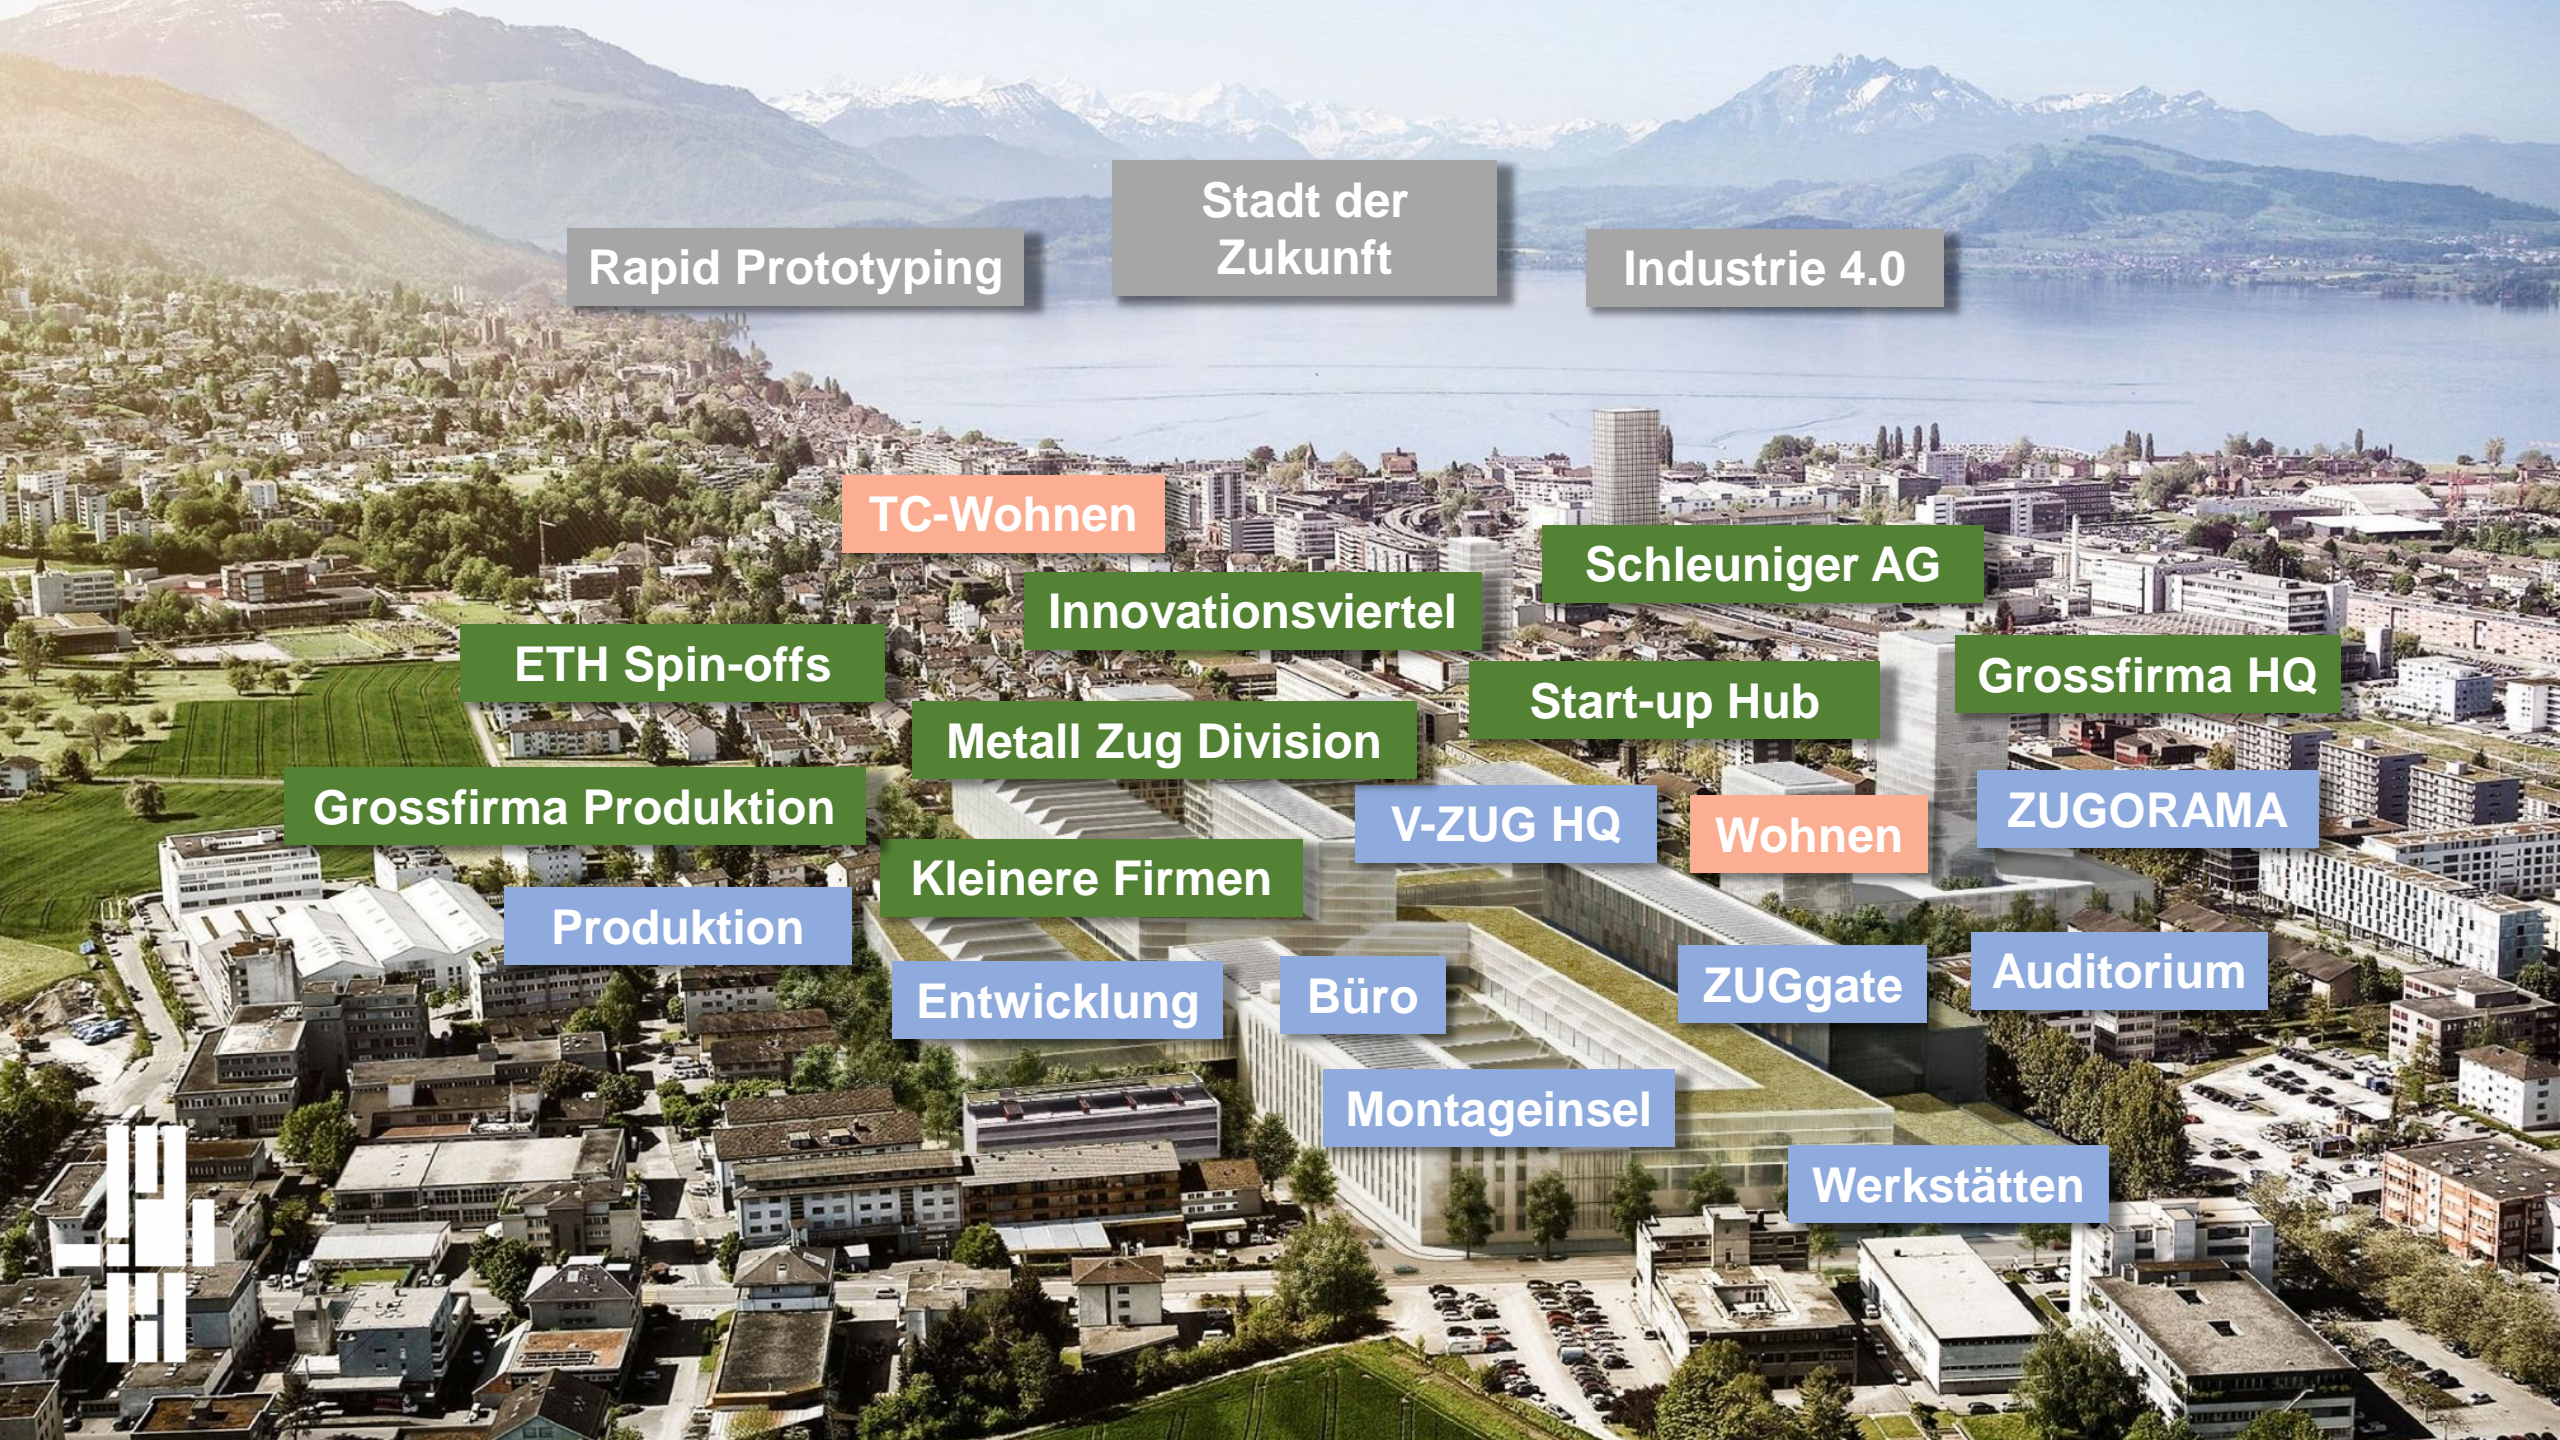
Rapid Prototyping

Stadt der Zukunft

Industrie 4.0

TC-Wohnen

Schleuniger AG

Innovationsviertel

ETH Spin-offs

Grossfirma HQ

Start-up Hub

Metall Zug Division

Grossfirma Produktion

V-ZUG HQ

Wohnen

ZUGORAMA

Kleinere Firmen

Produktion

Auditorium

Entwicklung

Büro

ZUGgate

Montageinsel

Werkstätten